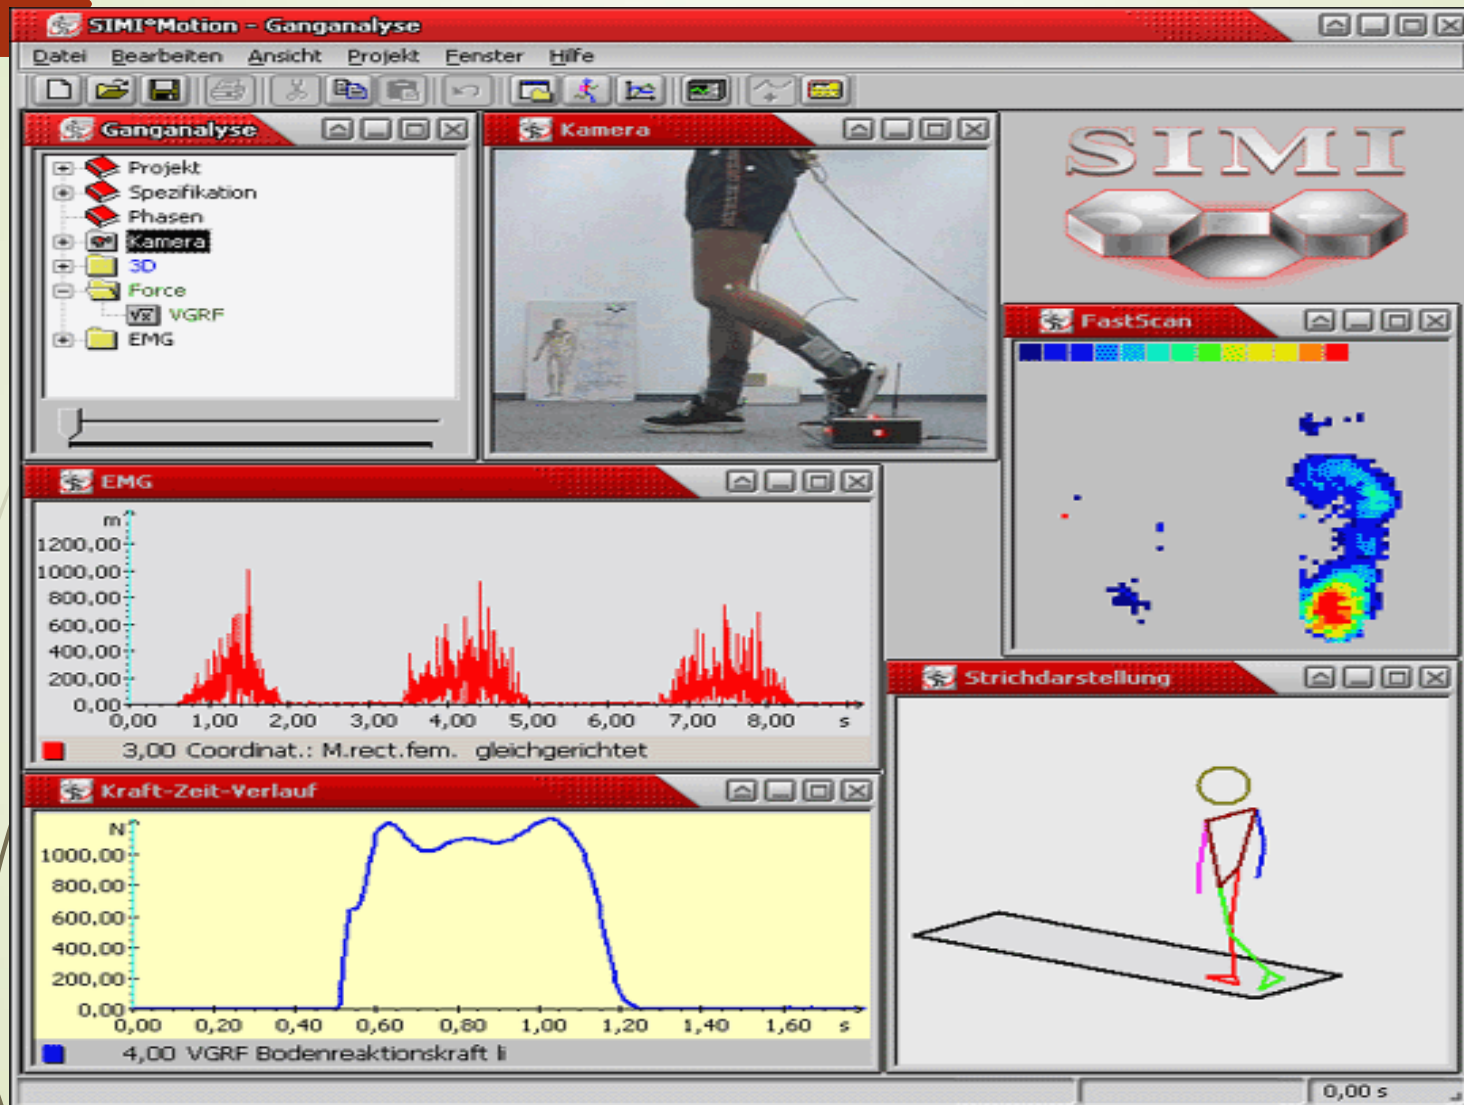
SIMI®Motion - Ganganalyse

Datei Bearbeiten Ansicht Projekt Fenster Hilfe

Ganganalyse

Projekt
Spezifikation
Phasen
Kamera
3D
Force
VGRF
EMG

Kamera

SIMI

FastScan

EMG

m
1200,00
1000,00
800,00
600,00
400,00
200,00
0,00
0,00 1,00 2,00 3,00 4,00 5,00 6,00 7,00 8,00 s

3,00 Coordinat.: M.rect.fem. gleichgerichtet

Strichdarstellung

Kraft-Zeit-Verlauf

N
1000,00
800,00
600,00
400,00
200,00
0,00
0,00 0,20 0,40 0,60 0,80 1,00 1,20 1,40 1,60 s

4,00 VGRF Bodenreaktionskraft li

0,00 s